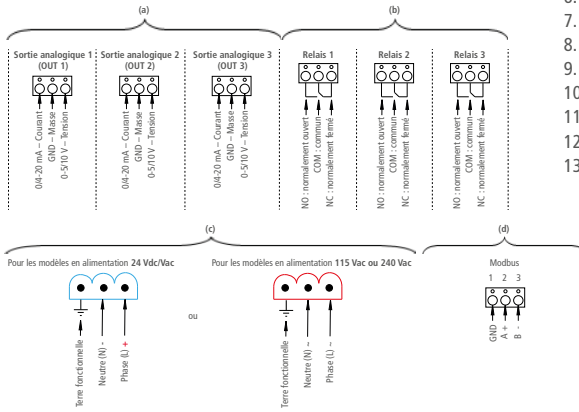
(a)

(b)

Sortie analogique 1 (OUT 1)

0/4-20 mA – Courant
GND – Masse
0-5/10 V – Tension

Sortie analogique 2 (OUT 2)

0/4-20 mA – Courant
GND – Masse
0-5/10 V – Tension

Sortie analogique 3 (OUT 3)

0/4-20 mA – Courant
GND – Masse
0-5/10 V – Tension

Relais 1

NO : normalement ouvert
COM : commun
NC : normalement fermé

Relais 2

NO : normalement ouvert
COM : commun
NC : normalement fermé

Relais 3

NO : normalement ouvert
COM : commun
NC : normalement fermé

(c)

Pour les modèles en alimentation **24 Vdc/Vac**

Terre fonctionnelle
Neutre (N) -
Phase (L) +

ou

Pour les modèles en alimentation **115 Vac ou 240 Vac**

Terre fonctionnelle
Neutre (N) ~
Phase (L) ~

(d)

Modbus

1 2 3

GND
A +
B -

6.
7.
8.
9.
10
11
12
13